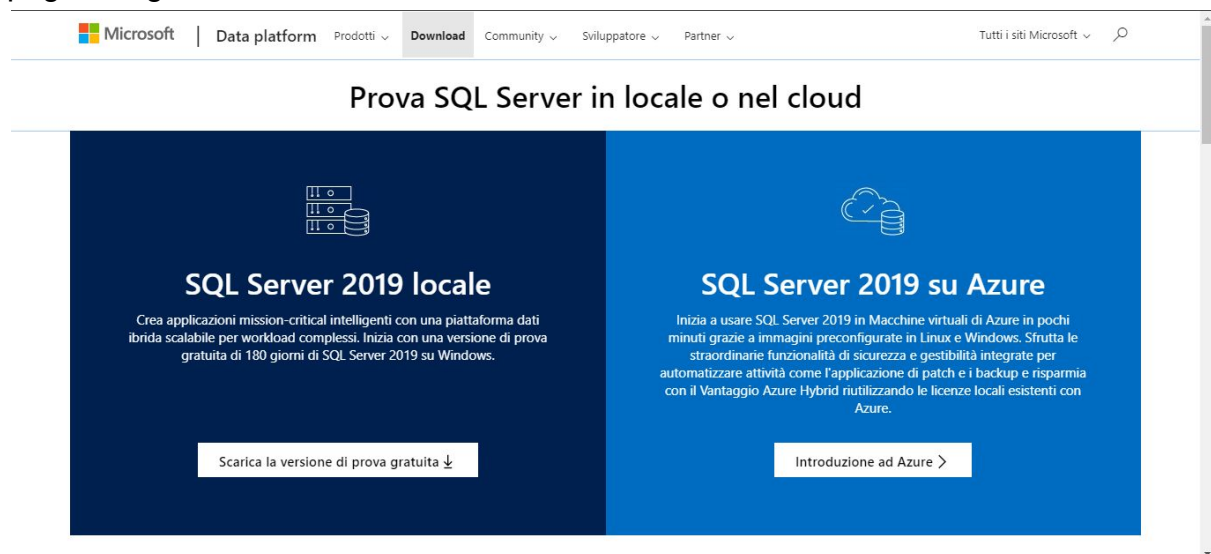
Microsoft | Data platform Prodotti Download Community Sviluppatore Partner Tutti i siti Microsoft

Prova SQL Server in locale o nel cloud

SQL Server 2019 locale

Crea applicazioni mission-critical intelligenti con una piattaforma dati ibrida scalabile per workload complessi. Inizia con una versione di prova gratuita di 180 giorni di SQL Server 2019 su Windows.

Scarica la versione di prova gratuita

SQL Server 2019 su Azure

Inizia a usare SQL Server 2019 in Macchine virtuali di Azure in pochi minuti grazie a immagini preconfigurate in Linux e Windows. Sfrutta le straordinarie funzionalità di sicurezza e gestibilità integrate per automatizzare attività come l'applicazione di patch e i backup e risparmia con il Vantaggio Azure Hybrid riutilizzando le licenze locali esistenti con Azure.

Introduzione ad Azure